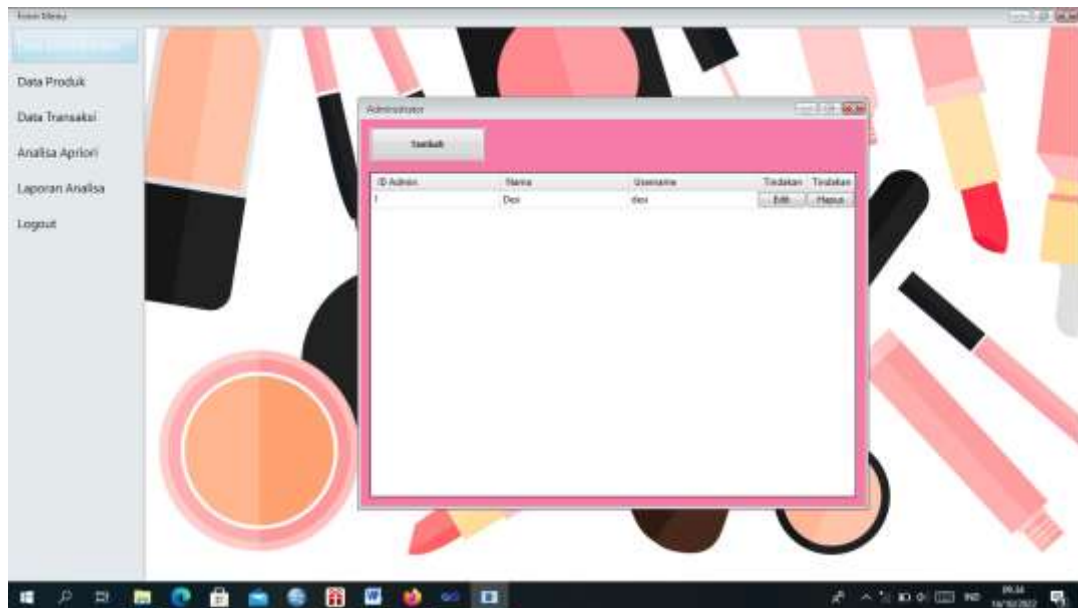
Form Menu

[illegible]

Data Produk

Data Transaksi

Analisa Apriori

Laporan Analisa

Logout

Administrator

Tambah

| ID Admin | Nama | Username | Tindakan | Tindakan |
|---|---|---|---|---|
| 1 | Dex | dex | Edit | Hapus |

IND